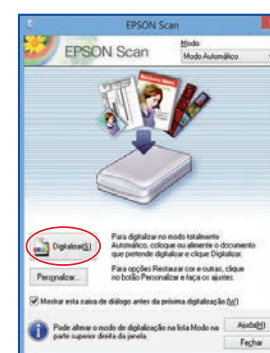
EPSON Scan

EPSON Scan

Modo:

Modo Automático

Digitalizar(S)

Para digitalizar no modo totalmente Automático, coloque ou alimente o documento que pretende digitalizar e clique Digitalizar.

Personalizar...

Para opções Restaurar cor e outras, clique no botão Personalizar e faça os ajustes.

Mostrar esta caixa de diálogo antes da próxima digitalização (V)

Pode alterar o modo de digitalização na lista Modo na parte superior direita da janela.

Ajuda(H)

Fechar